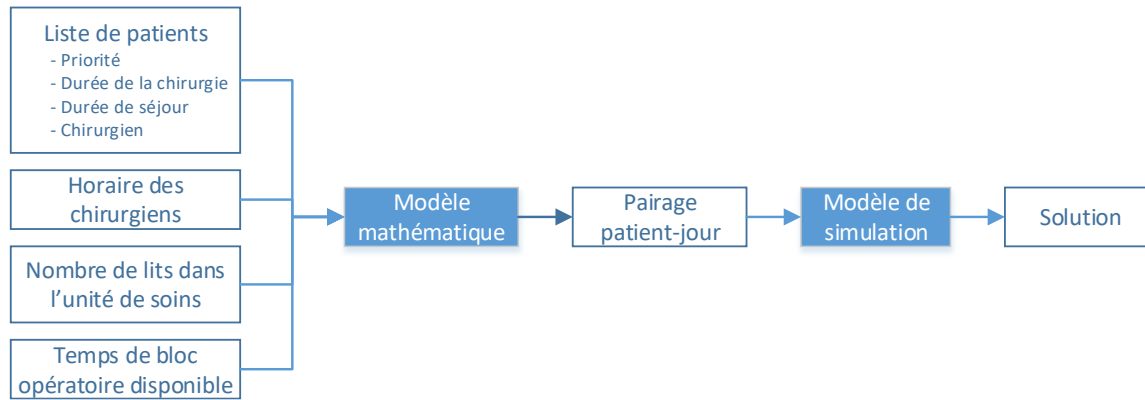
Liste de patients
- Priorité
- Durée de la chirurgie
- Durée de séjour
- Chirurgien

Horaire des chirurgiens

Nombre de lits dans l'unité de soins

Temps de bloc opératoire disponible

Modèle mathématique

Pairage patient-jour

Modèle de simulation

Solution